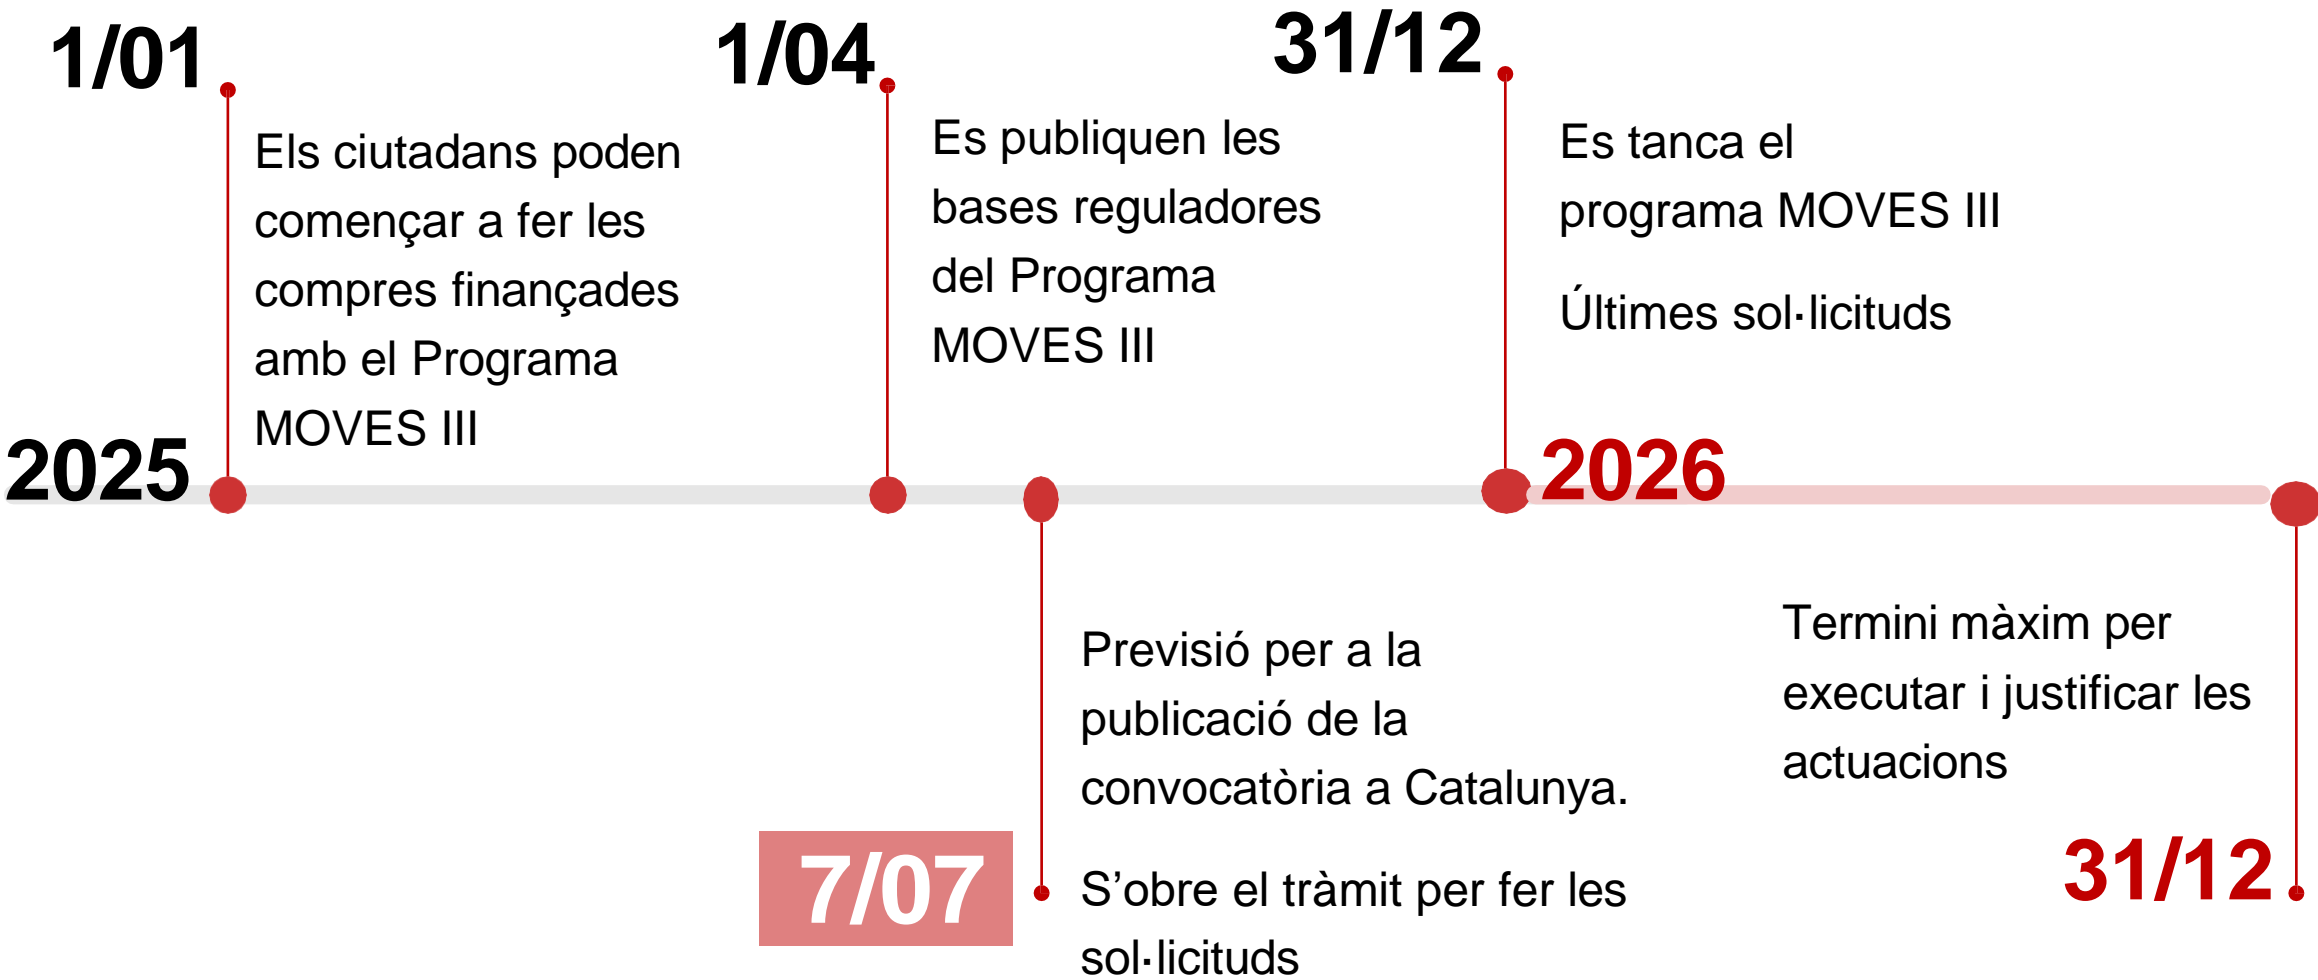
1/01

Els ciutadans poden començar a fer les compres finançades amb el Programa MOVES III

1/04

Es publiquen les bases reguladores del Programa MOVES III

31/12

Es tanca el programa MOVES III

Últimes sol·licituds

2025

2026

Previsió per a la publicació de la convocatòria a Catalunya.

7/07

S'obre el tràmit per fer les sol·licituds

Termini màxim per executar i justificar les actuacions

31/12